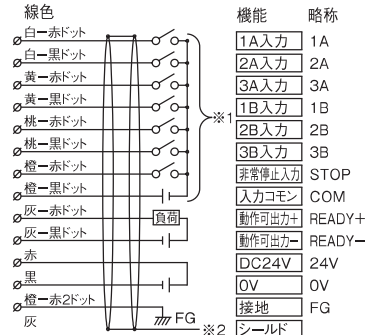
線色

白ー赤ドット
白ー黒ドット
黄ー赤ドット
黄ー黒ドット
桃ー赤ドット
桃ー黒ドット
橙ー赤ドット
橙ー黒ドット
灰ー赤ドット
灰ー黒ドット
赤
黒
橙ー赤2ドット
灰

負荷

※1

FG
※2

| 機能 | 略称 |
|---|---|
| 1A入力 | 1A |
| 2A入力 | 2A |
| 3A入力 | 3A |
| 1B入力 | 1B |
| 2B入力 | 2B |
| 3B入力 | 3B |
| 非常停止入力 | STOP |
| 入力コモン | COM |
| 動作可出力+ | READY+ |
| 動作可出力ー | READYー |
| DC24V | 24V |
| 0V | 0V |
| 接地 | FG |
| シールド | |